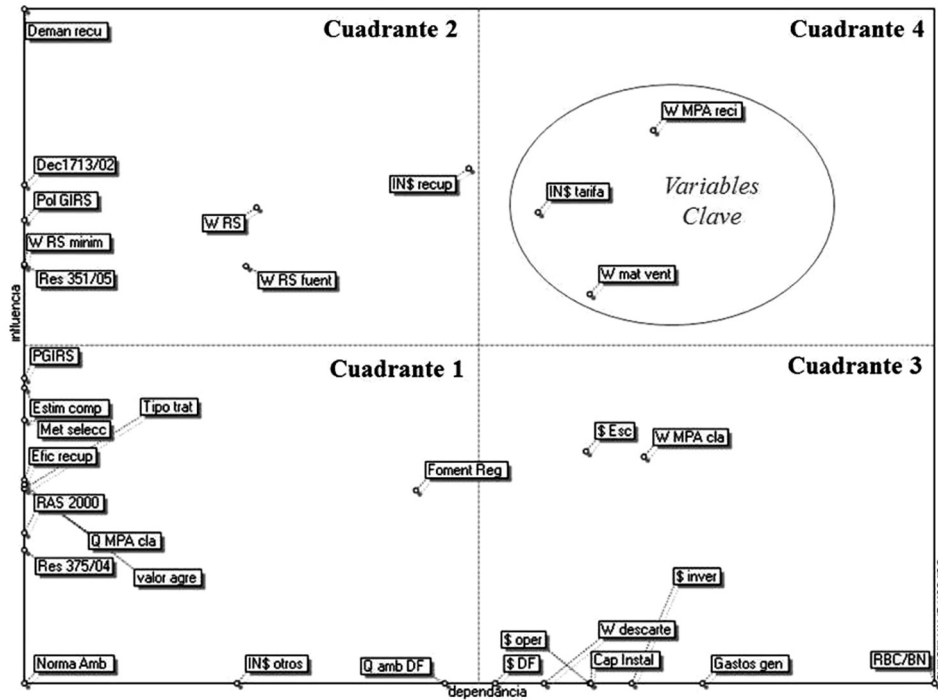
Cuadrante 2

Cuadrante 4

Cuadrante 1

Cuadrante 3

Variables Clave

Deman recu
Dec1713/02
Pol GIRS
W RS minim
Res 351/05
W RS
W RS fuent
IN$ recup
W MPA reci
IN$ tarifa
W mat vent
PGIRS
Estim comp
Tipo trat
Met selecc
Efic recup
RAS 2000
Q MPA cla
Res 375/04
valor agre
Foment Reg
$ Esc
W MPA cla
$ inver
W descarte
$ oper
$ DF
Cap Instal
Gastos gen
RBC/BN
Norma Amb
IN$ otros
Q amb DF

influencia
dependencia